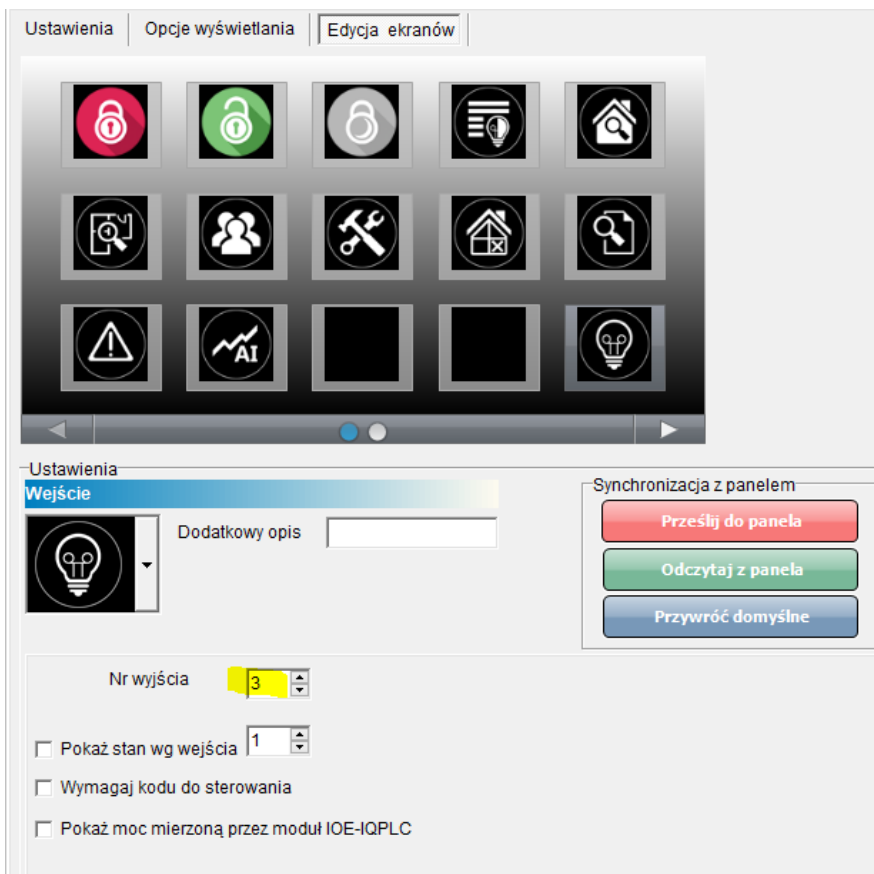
Ustawienia | Opcje wyświetlania | Edycja ekranów

AI

Ustawienia
Wejście
Dodatkowy opis

Synchronizacja z panelem
Prześlij do panela
Odczytaj z panela
Przywróć domyślne

Nr wyjścia 3

Pokaż stan wg wejścia 1

Wymagaj kodu do sterowania

Pokaż moc mierzoną przez moduł IOE-IQPLC